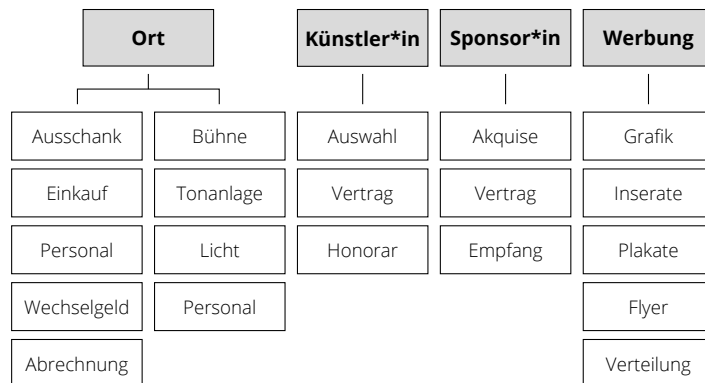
Ort

Ausschank
Einkauf
Personal
Wechselgeld
Abrechnung

Bühne
Tonanlage
Licht
Personal

Künstler*in

Auswahl
Vertrag
Honorar

Sponsor*in

Akquise
Vertrag
Empfang

Werbung

Grafik
Inserate
Plakate
Flyer
Verteilung